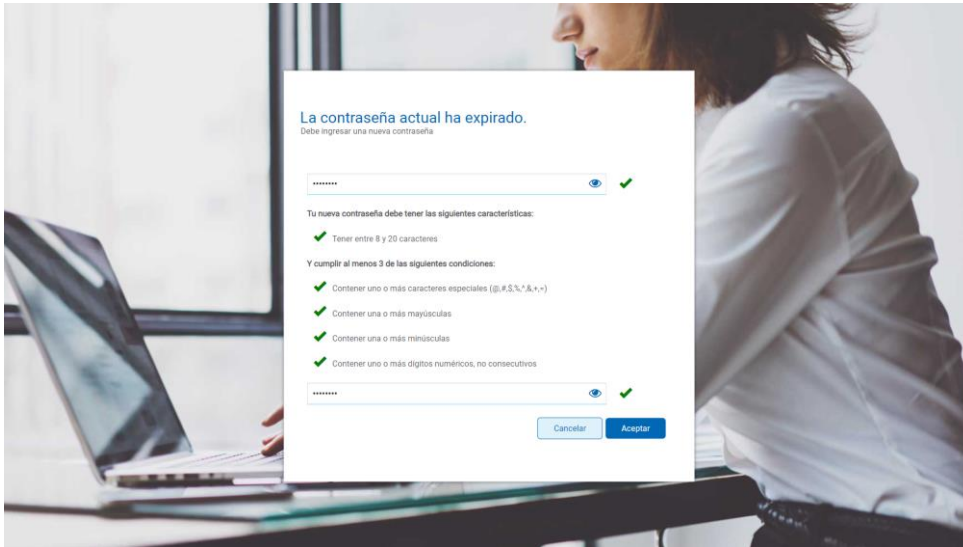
La contraseña actual ha expirado.
Debe ingresar una nueva contraseña

•••••••••

Tu nueva contraseña debe tener las siguientes características:

Tener entre 8 y 20 caracteres

Y cumplir al menos 3 de las siguientes condiciones:

Contener uno o más caracteres especiales (@,#,$,%,°,&,+,=)

Contener una o más mayúsculas

Contener una o más minúsculas

Contener uno o más dígitos numéricos, no consecutivos

•••••••••

Cancelar
Aceptar